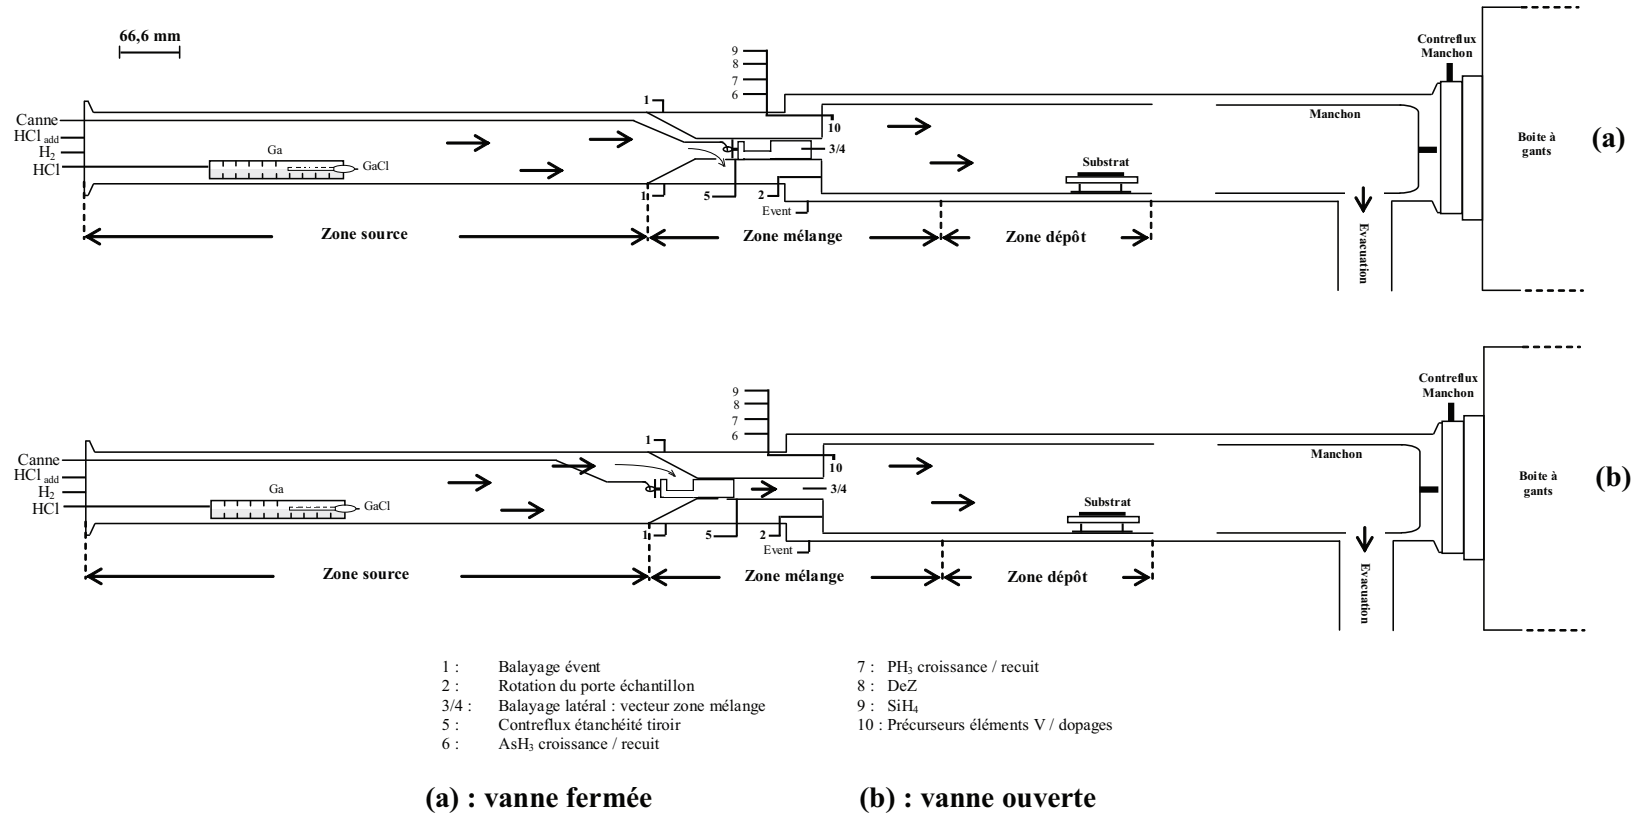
66,6 mm

Canne
$HCl_{add}$
$H_2$
HCl
Ga
GaCl
1
1
9
8
7
6
10
3/4
5
2
Event
Substrat
Manchon
Contreflux Manchon
Boite à gants
Evacuation
(a)
Zone source
Zone mélange
Zone dépôt

Canne
$HCl_{add}$
$H_2$
HCl
Ga
GaCl
1
1
9
8
7
6
10
3/4
5
2
Event
Substrat
Manchon
Contreflux Manchon
Boite à gants
Evacuation
(b)
Zone source
Zone mélange
Zone dépôt

1 : Balayage évent
2 : Rotation du porte échantillon
3/4 : Balayage latéral : vecteur zone mélange
5 : Contreflux étanchéité tiroir
6 : $AsH_3$ croissance / recuit

7 : $PH_3$ croissance / recuit
8 : DeZ
9 : $SiH_4$
10 : Précurseurs éléments V / dopages

(a) : vanne fermée

(b) : vanne ouverte